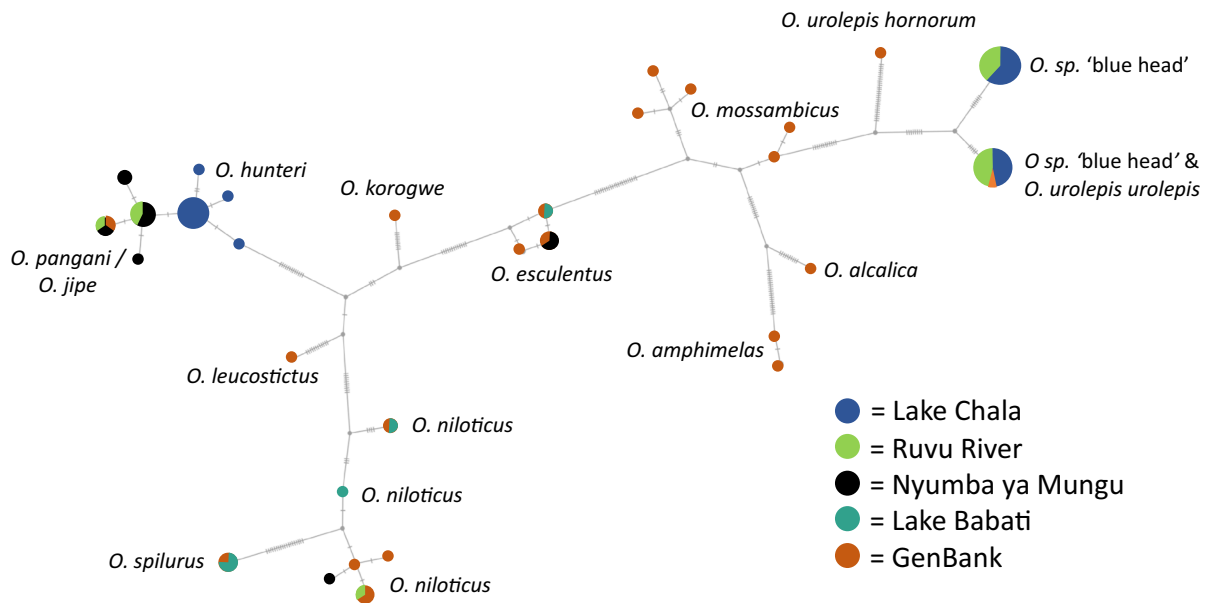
O. urolepis hornorum

O. sp. 'blue head'

O. mossambicus

O sp. 'blue head' & O. urolepis urolepis

O. hunteri

O. korogwe

O. pangani / O. jipe

O. esculentus

O. alcalica

O. amphimelas

O. leucostictus

O. niloticus

O. niloticus

O. spilurus

O. niloticus

= Lake Chala
= Ruvu River
= Nyumba ya Mungu
= Lake Babati
= GenBank